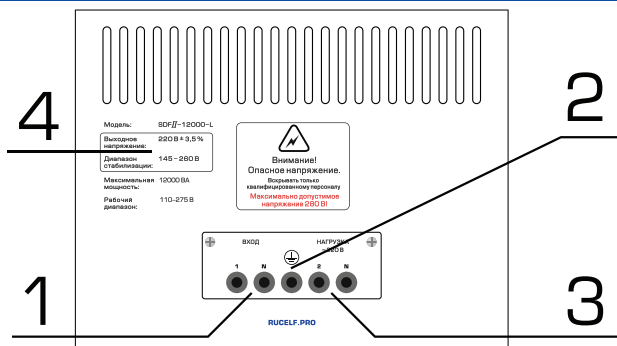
4

Модель: SDF//-12000-L

Выходное напряжение: 220 В ± 3,5%

Диапазон стабилизации: 145-260 В

Максимальная мощность: 12000 ВА

Рабочий диапазон: 110-275 В

Внимание!
Опасное напряжение.
Вскрывать только квалифицированному персоналу
Максимально допустимое напряжение 280 В!

2

ВХОД

НАГРУЗКА
220 В

1 N 2 N

1

3

RUCELF.PRO